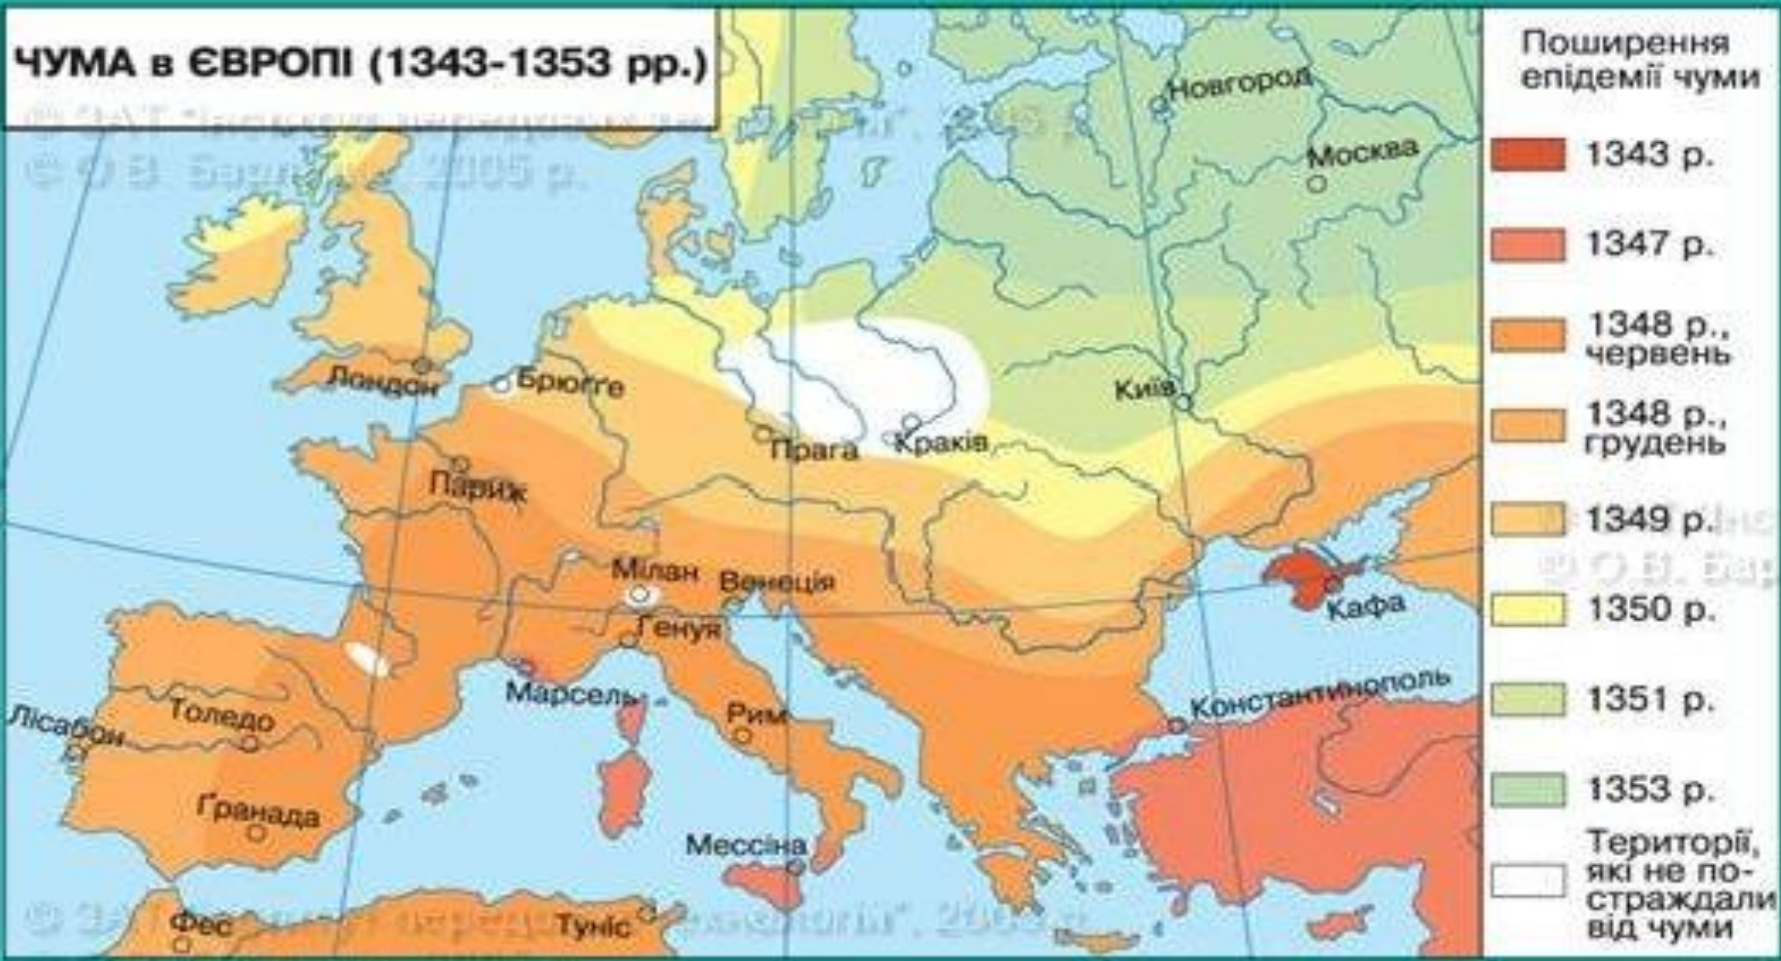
ЧУМА в ЄВРОПІ (1343-1353 рр.)

© ЗАТ "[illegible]", 2005 р.
© О.В. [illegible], 2005 р.

Новгород
Москва
Лондон
Брюгге
Київ
Прага
Краків
Париж
Мілан
Венеція
Генуя
Кафа
Марсель
Константинополь
Лісабон
Толедо
Рим
Ґранада
Мессіна
Фес
Туніс

© ЗАТ "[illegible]", 2005 р.

Поширення епідемії чуми
1343 р.
1347 р.
1348 р., червень
1348 р., грудень
1349 р.
1350 р.
1351 р.
1353 р.
Території, які не постраждали від чуми

© О.В. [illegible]